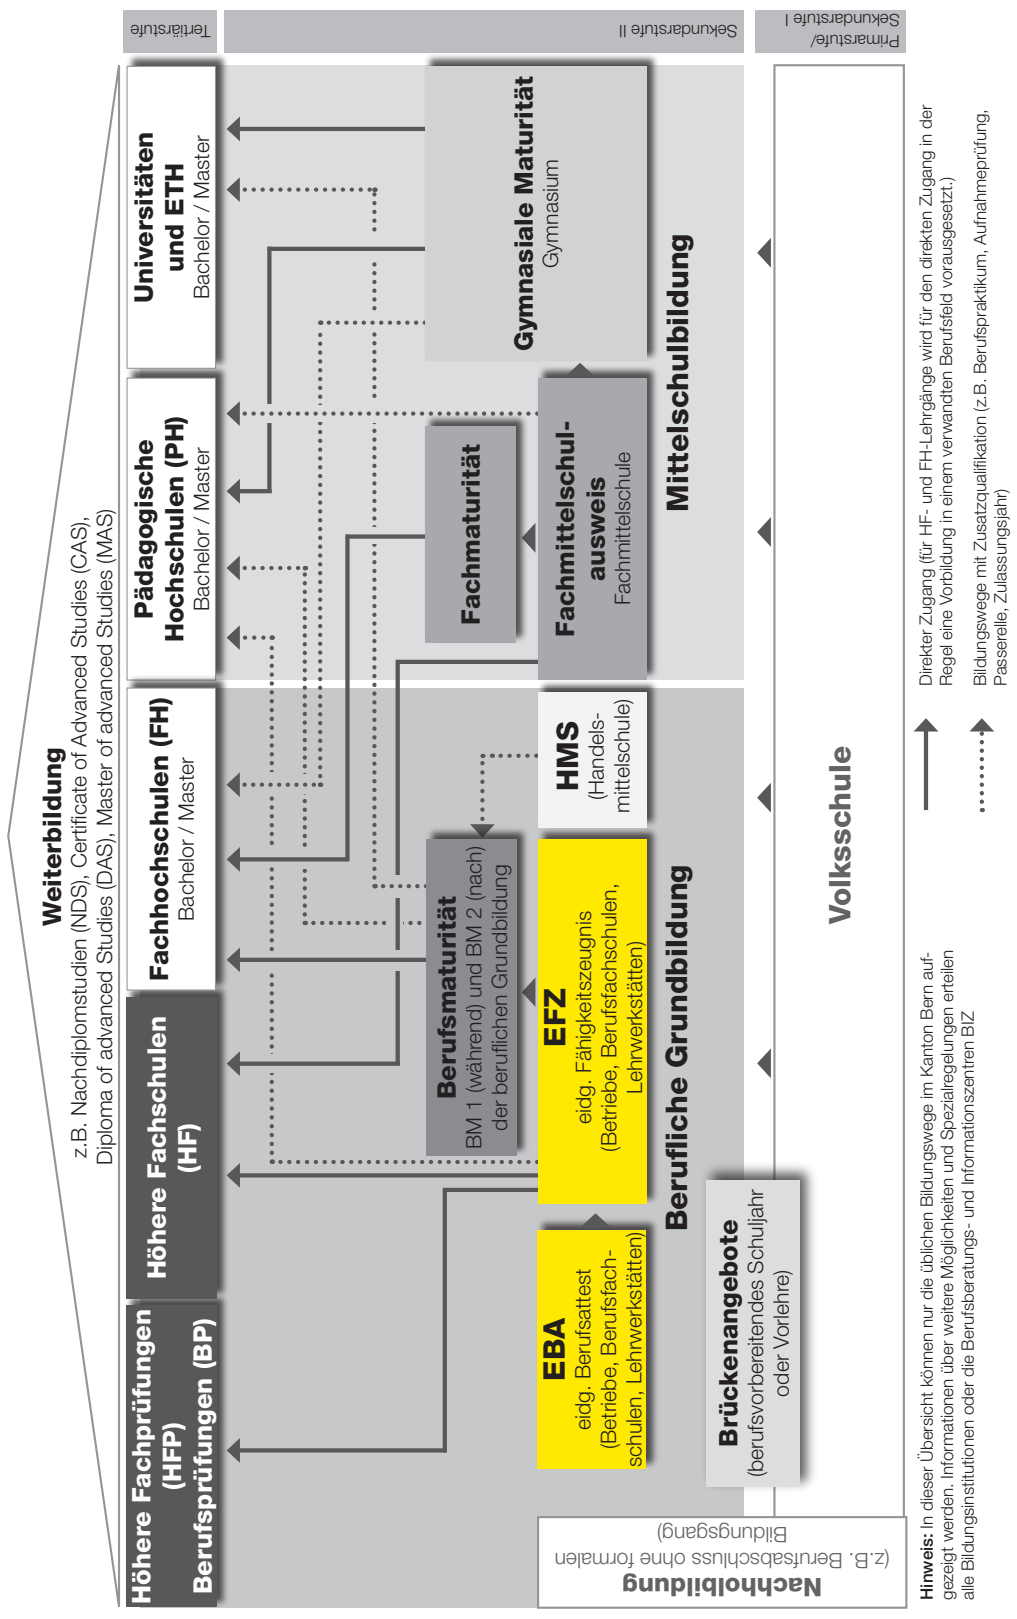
Tertiärstufe

Sekundarstufe II

Primarstufe/ Sekundarstufe I

Weiterbildung
z.B. Nachdiplomstudien (NDS), Certificate of Advanced Studies (CAS), Diploma of advanced Studies (DAS), Master of advanced Studies (MAS)

Universitäten und ETH
Bachelor / Master

Pädagogische Hochschulen (PH)
Bachelor / Master

Fachhochschulen (FH)
Bachelor / Master

Höhere Fachschulen (HF)

Höhere Fachprüfungen (HFP)
Berufsprüfungen (BP)

Gymnasiale Maturität
Gymnasium

Fachmaturität

Fachmittelschulausweis
Fachmittelschule

Mittelschulbildung

HMS
(Handelsmittelschule)

Berufsmaturität
BM 1 (während) und BM 2 (nach) der beruflichen Grundbildung

EFZ
eidg. Fähigkeitszeugnis
(Betriebe, Berufsfachschulen, Lehrwerkstätten)

EBA
eidg. Berufsattest
(Betriebe, Berufsfachschulen, Lehrwerkstätten)

Berufliche Grundbildung

Brückenangebote
(berufsvorbereitendes Schuljahr oder Vorlehre)

Volksschule

Nachholbildung
(z.B. Berufsabschluss ohne formalen Bildungsgang)

Direkter Zugang (für HF- und FH-Lehrgänge wird für den direkten Zugang in der Regel eine Vorbildung in einem verwandten Berufsfeld vorausgesetzt.)

Bildungswege mit Zusatzqualifikation (z.B. Berufspraktikum, Aufnahmeprüfung, Passerelle, Zulassungsjahr)

Hinweis: In dieser Übersicht können nur die üblichen Bildungswege im Kanton Bern aufgezeigt werden. Informationen über weitere Möglichkeiten und Spezialregelungen erteilen alle Bildungsinstitutionen oder die Berufsberatungs- und Informationszentren BIZ